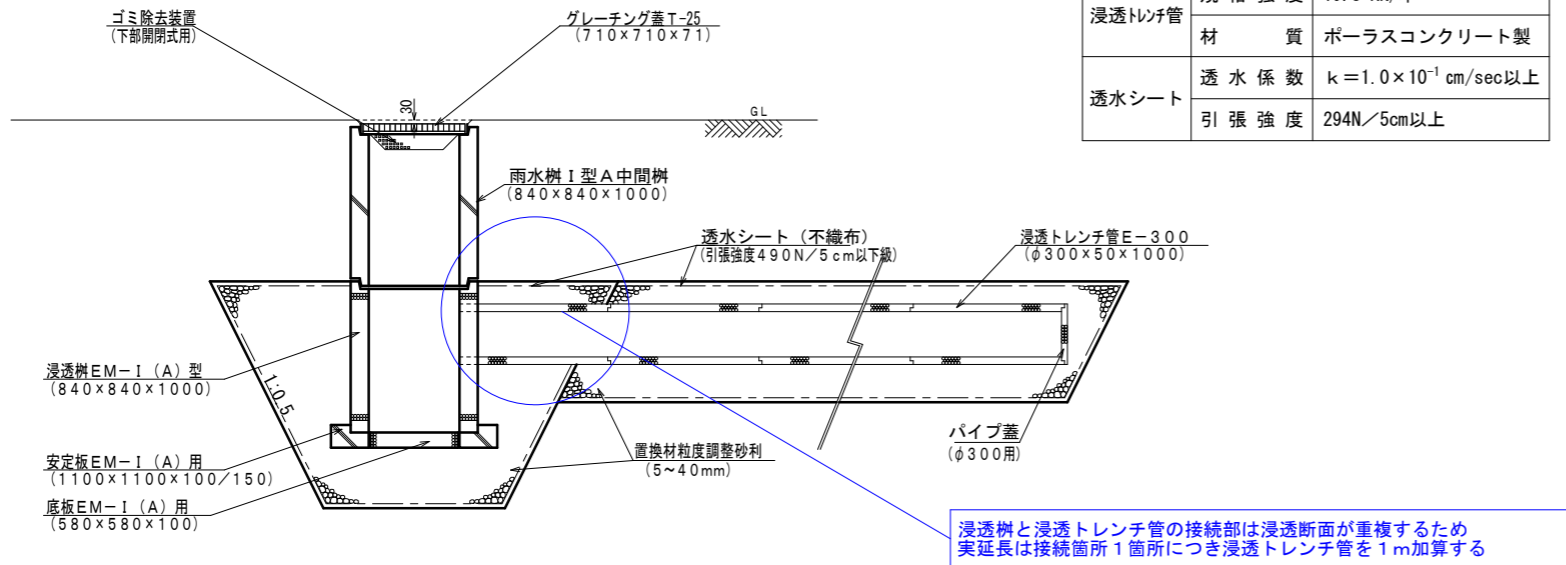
ゴミ除去装置
(下部開閉式用)

グレーチング蓋T-25
(710×710×71)

| 浸透ﾄﾚﾝﾁ管 | 規 格 強 度 | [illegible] |
|---|---|---|
| | 材 質 | ポーラスコンクリート製 |
| 透水シート | 透 水 係 数 | k＝1.0×$10^{-1}$ cm/sec以上 |
| | 引 張 強 度 | 294N／5cm以上 |

30

GL

雨水桝Ⅰ型A中間桝
(840×840×1000)

透水シート(不織布)
(引張強度490N／5cm以下級)

浸透トレンチ管E−300
(φ300×50×1000)

浸透桝EM−Ⅰ(A)型
(840×840×1000)

1:0.5

安定板EM−Ⅰ(A)用
(1100×1100×100／150)

底板EM−Ⅰ(A)用
(580×580×100)

置換材粒度調整砂利
(5〜40mm)

パイプ蓋
(φ300用)

浸透桝と浸透トレンチ管の接続部は浸透断面が重複するため
実延長は接続箇所1箇所につき浸透トレンチ管を1m加算する